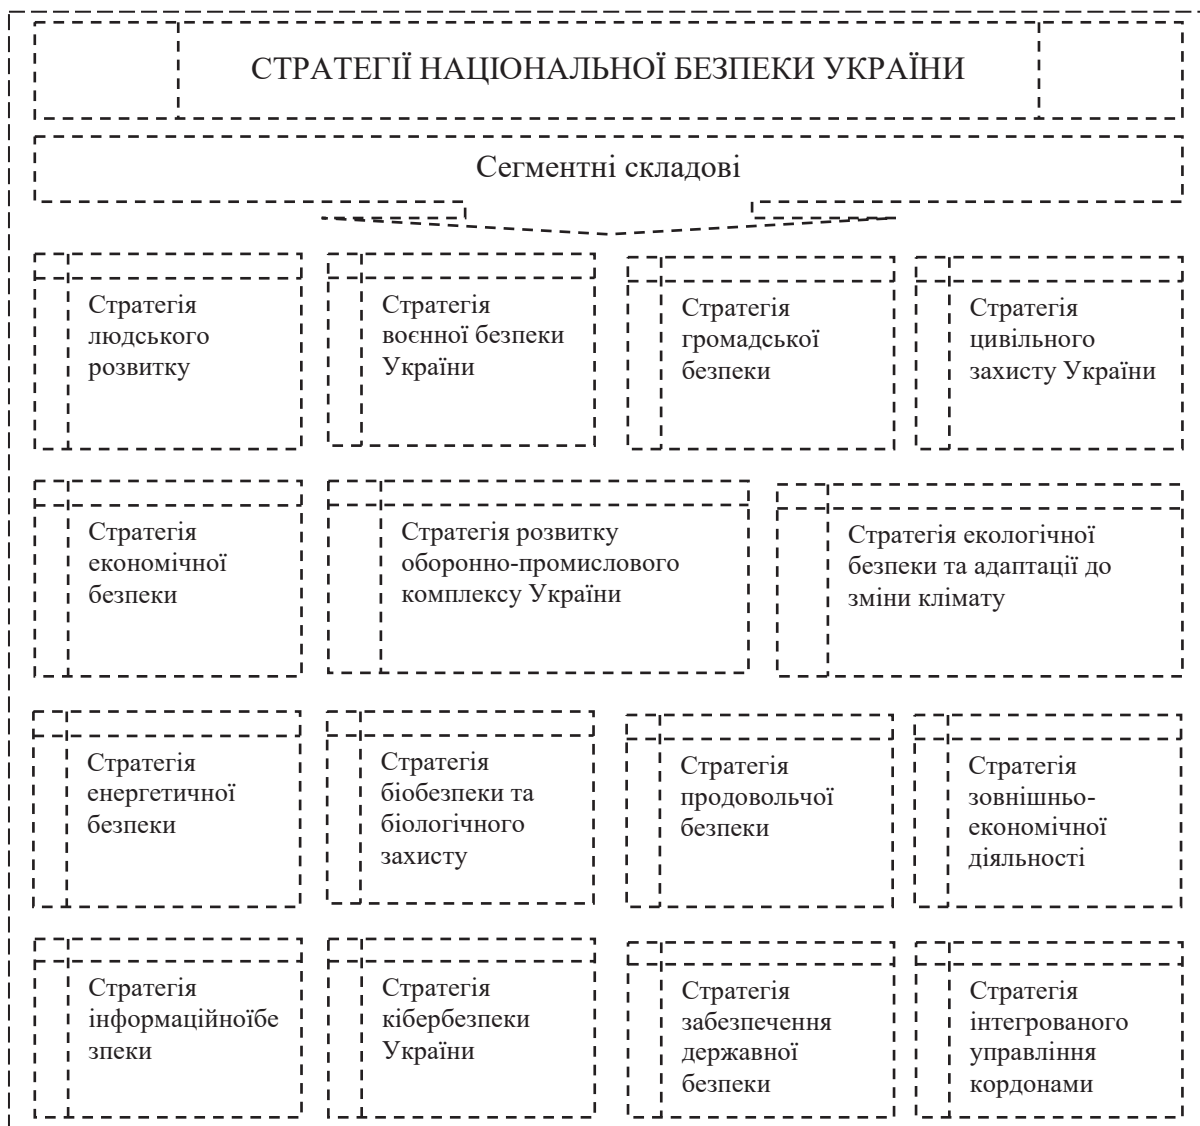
СТРАТЕГІЇ НАЦІОНАЛЬНОЇ БЕЗПЕКИ УКРАЇНИ

Сегментні складові

Стратегія людського розвитку

Стратегія воєнної безпеки України

Стратегія громадської безпеки

Стратегія цивільного захисту України

Стратегія економічної безпеки

Стратегія розвитку оборонно-промислового комплексу України

Стратегія екологічної безпеки та адаптації до зміни клімату

Стратегія енергетичної безпеки

Стратегія біобезпеки та біологічного захисту

Стратегія продовольчої безпеки

Стратегія зовнішньо-економічної діяльності

Стратегія інформаційноїбе зпеки

Стратегія кібербезпеки України

Стратегія забезпечення державної безпеки

Стратегія інтегрованого управління кордонами